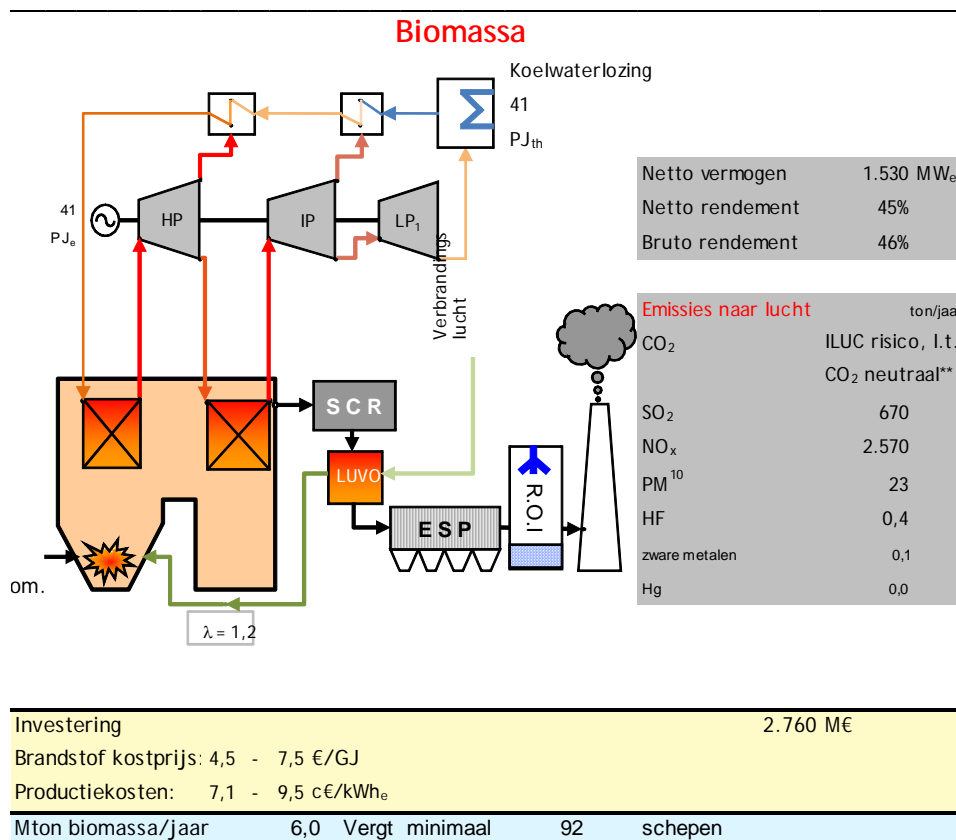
Biomassa

Koelwaterlozing
41
$PJ_{th}$

41
$PJ_e$

HP
IP
$LP_1$

Verbrandings lucht

| Netto vermogen | 1.530 $MW_e$ |
|---|---|
| Netto rendement | 45% |
| Bruto rendement | 46% |

| Emissies naar lucht | ton/jaa |
|---|---|
| $CO_2$ | ILUC risico, l.t. $CO_2$ neutraal** |
| $SO_2$ | 670 |
| $NO_x$ | 2.570 |
| $PM^{10}$ | 23 |
| HF | 0,4 |
| zware metalen | 0,1 |
| Hg | 0,0 |

S C R
LUVO
E S P
R.O.I

om.

$\lambda = 1,2$

Investering 2.760 M€
Brandstof kostprijs: 4,5 - 7,5 €/GJ
Productiekosten: 7,1 - 9,5 c€/$kWh_e$
Mton biomassa/jaar 6,0 Vergt minimaal 92 schepen